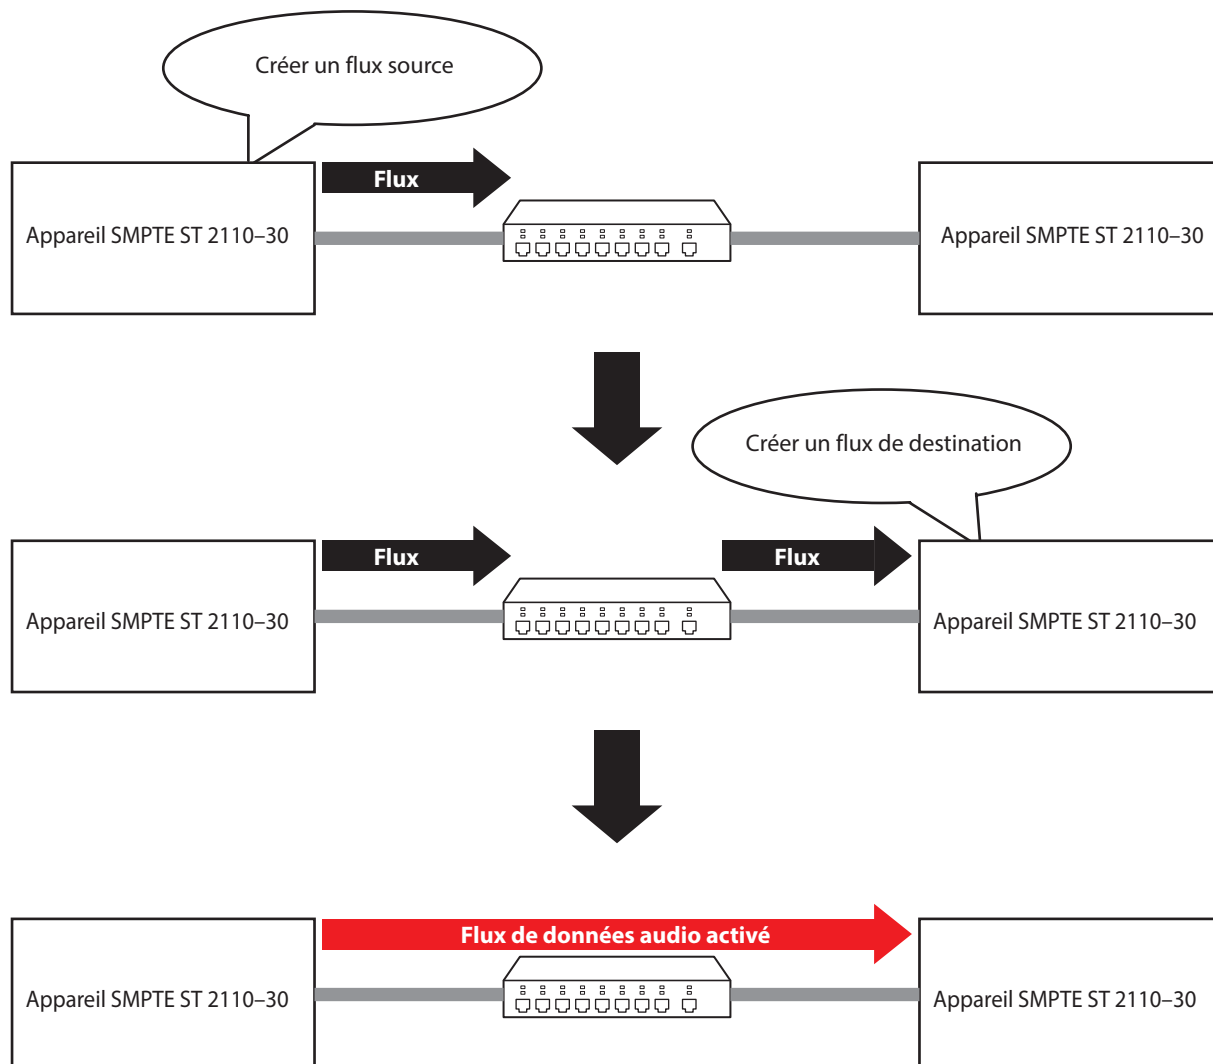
Créer un flux source

Flux

Appareil SMPTE ST 2110–30

Appareil SMPTE ST 2110–30

Créer un flux de destination

Flux

Flux

Appareil SMPTE ST 2110–30

Appareil SMPTE ST 2110–30

Flux de données audio activé

Appareil SMPTE ST 2110–30

Appareil SMPTE ST 2110–30